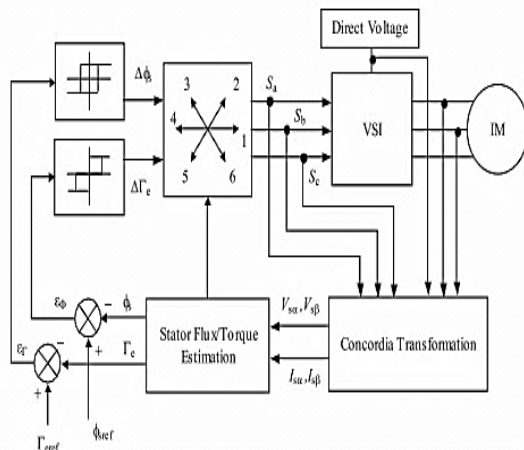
Direct Voltage

$\Delta\phi_s$

$\Delta\Gamma_e$

3
2
4
1
5
6

$S_a$
$S_b$
$S_c$

VSI

IM

$\varepsilon_\phi$
$-$
$\phi_s$
$+$

$\varepsilon_\Gamma$
$-$
$\Gamma_e$
$+$

Stator Flux/Torque Estimation

$V_{s\alpha}, V_{s\beta}$

Concordia Transformation

$I_{s\alpha}, I_{s\beta}$

$\Gamma_{eref}$

$\phi_{sref}$